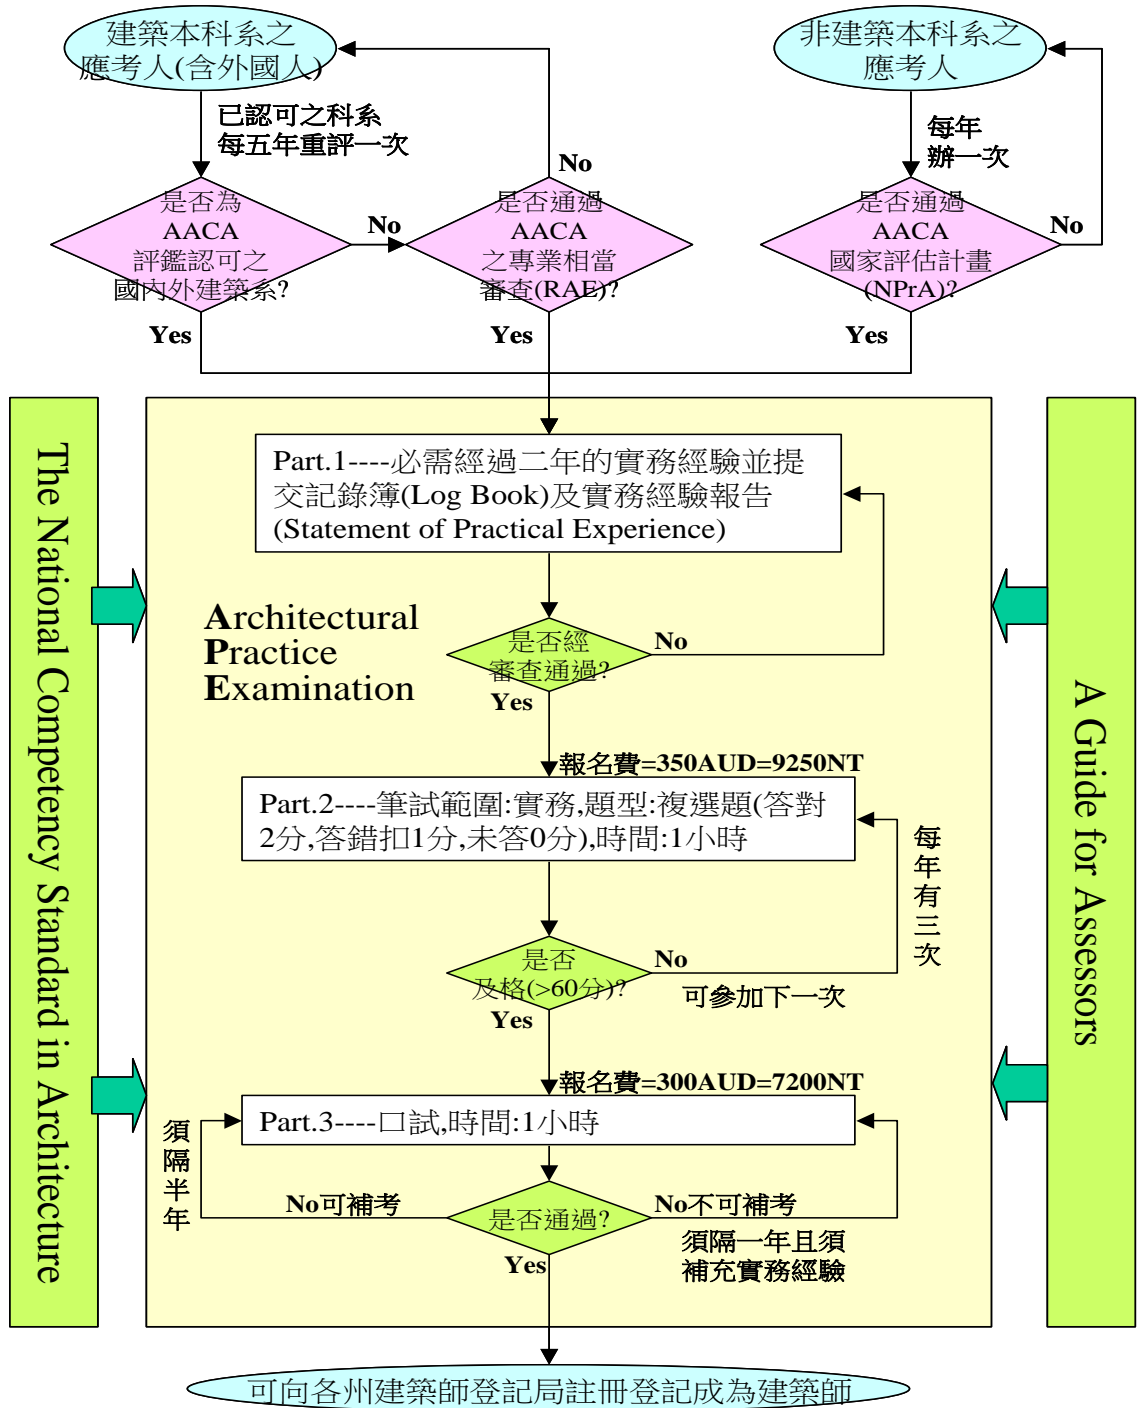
建築本科系之應考人(含外國人)

已認可之科系
每五年重評一次

是否為
AACA
評鑑認可之
國內外建築系?

No

No

是否通過
AACA
之專業相當
審查(RAE)?

非建築本科系之應考人

每年
辦一次

是否通過
AACA
國家評估計畫
(NPrA)?

No

Yes

Yes

Yes

The National Competency Standard in Architecture

Part.1----必需經過二年的實務經驗並提交記錄簿(Log Book)及實務經驗報告(Statement of Practical Experience)

Architectural
Practice
Examination

是否經
審查通過?

No

Yes

報名費=350AUD=9250NT

Part.2----筆試範圍:實務,題型:複選題(答對2分,答錯扣1分,未答0分),時間:1小時

每
年
有
三
次

是否
及格(>60分)?

No

可參加下一次

Yes

報名費=300AUD=7200NT

須
隔
半
年

Part.3----口試,時間:1小時

No可補考

是否通過?

No不可補考

須隔一年且須
補充實務經驗

Yes

A Guide for Assessors

可向各州建築師登記局註冊登記成為建築師